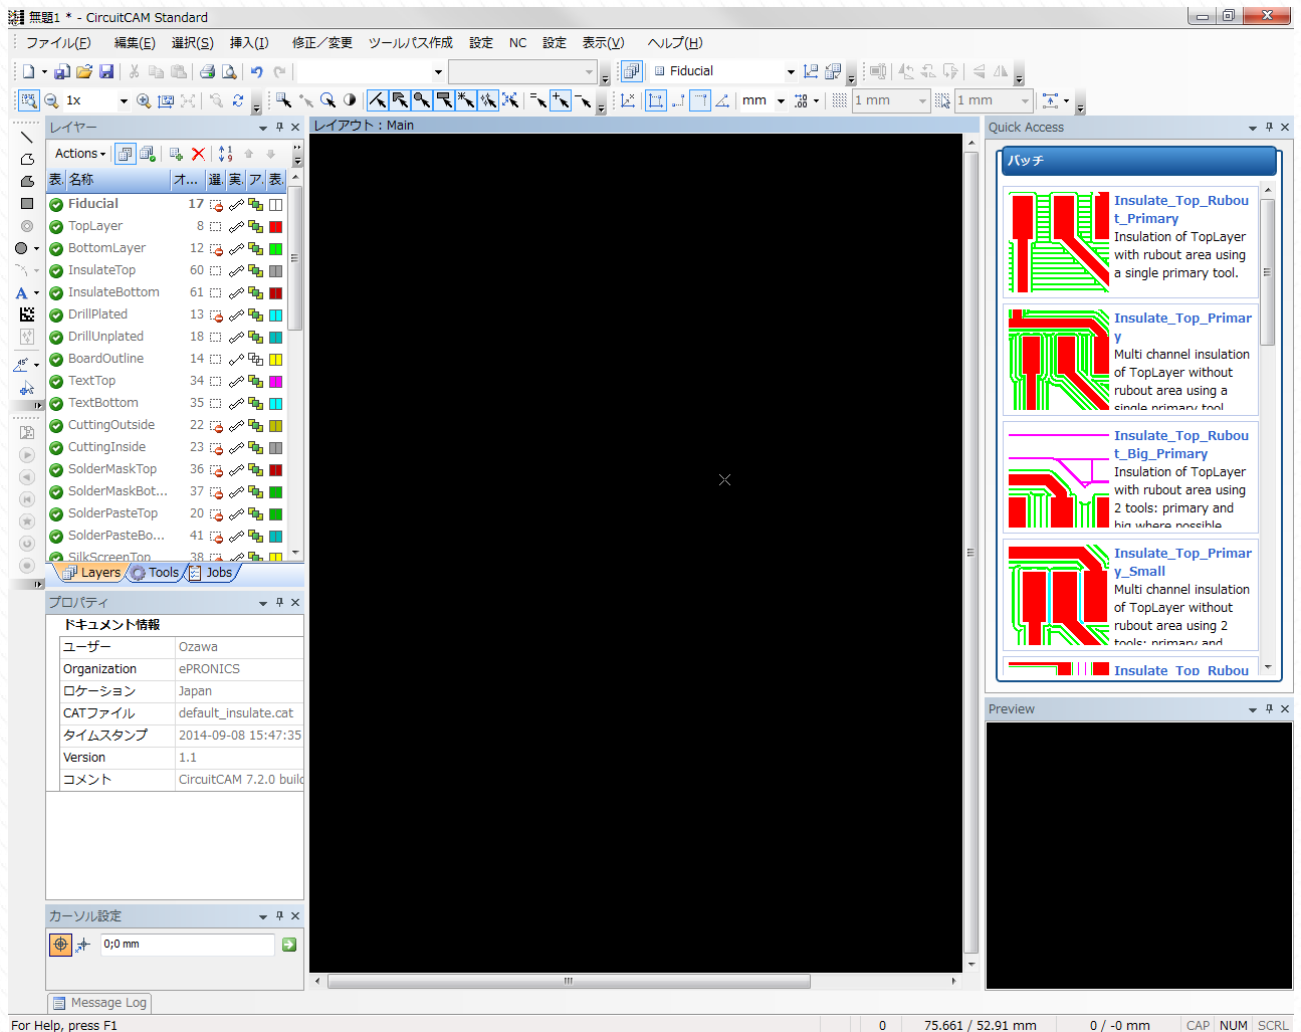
無題1 * - CircuitCAM Standard

ファイル(F) 編集(E) 選択(S) 挿入(I) 修正／変更 ツールパス作成 設定 NC 設定 表示(V) ヘルプ(H)

Fiducial

1x

mm

1 mm

1 mm

レイヤー

Actions

| 表 | 名称 | オ... | 選 | 実 | ア | 表 |
|---|---|---|---|---|---|---|
| | Fiducial | 17 | | | | |
| | TopLayer | 8 | | | | |
| | BottomLayer | 12 | | | | |
| | InsulateTop | 60 | | | | |
| | InsulateBottom | 61 | | | | |
| | DrillPlated | 13 | | | | |
| | DrillUnplated | 18 | | | | |
| | BoardOutline | 14 | | | | |
| | TextTop | 34 | | | | |
| | TextBottom | 35 | | | | |
| | CuttingOutside | 22 | | | | |
| | CuttingInside | 23 | | | | |
| | SolderMaskTop | 36 | | | | |
| | SolderMaskBot... | 37 | | | | |
| | SolderPasteTop | 20 | | | | |
| | SolderPasteBo... | 41 | | | | |
| | SilkScreenTop | 38 | | | | |

Layers Tools Jobs

プロパティ

ドキュメント情報

| ユーザー | Ozawa |
|---|---|
| Organization | ePRONICS |
| ロケーション | Japan |
| CATファイル | default_insulate.cat |
| タイムスタンプ | 2014-09-08 15:47:35 |
| Version | 1.1 |
| コメント | CircuitCAM 7.2.0 build |

カーソル設定

0;0 mm

Message Log

レイアウト : Main

Quick Access

バッチ

Insulate_Top_Rubout_Primary
Insulation of TopLayer with rubout area using a single primary tool.

Insulate_Top_Primary
Multi channel insulation of TopLayer without rubout area using a single primary tool

Insulate_Top_Rubout_Big_Primary
Insulation of TopLayer with rubout area using 2 tools: primary and big where possible

Insulate_Top_Primary_Small
Multi channel insulation of TopLayer without rubout area using 2 tools: primary and

Insulate_Top_Rubou

Preview

For Help, press F1 0 75.661 / 52.91 mm 0 / -0 mm CAP NUM SCRL